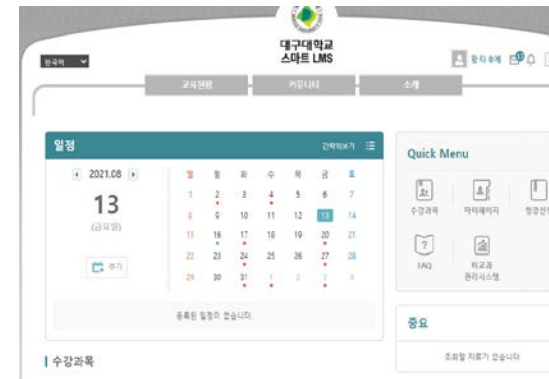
한국어

대구대학교
스마트 LMS

관리자 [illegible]

교육현황 커뮤니티 소개

일정 간략히보기

2021.08

13
(금요일)

추가

| 일 | 월 | 화 | 수 | 목 | 금 | 토 |
|---|---|---|---|---|---|---|
| 1 | 2 | 3 | 4 | 5 | 6 | 7 |
| 8 | 9 | 10 | 11 | 12 | 13 | 14 |
| 15 | 16 | 17 | 18 | 19 | 20 | 21 |
| 22 | 23 | 24 | 25 | 26 | 27 | 28 |
| 29 | 30 | 31 | 1 | 2 | 3 | 4 |

등록된 일정이 없습니다.

| 수강과목

Quick Menu

수강과목 마이페이지 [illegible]

FAQ 비교과 관리시스템

중요

조회할 자료가 없습니다